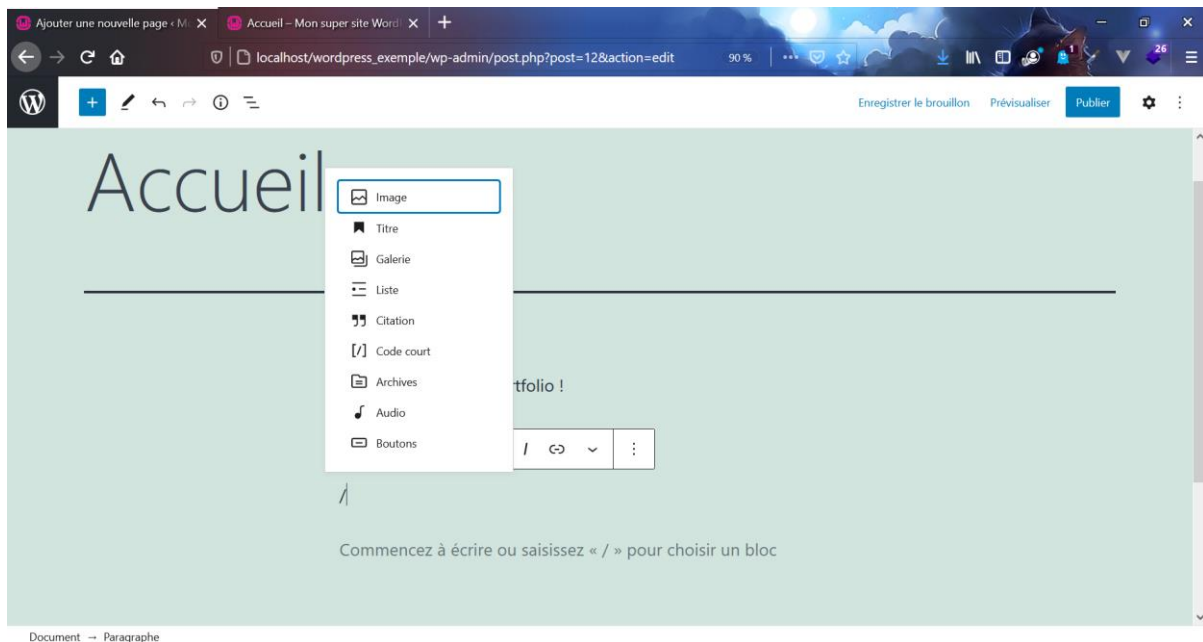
Ajouter une nouvelle page ‹ M
Accueil – Mon super site Word

localhost/wordpress_exemple/wp-admin/post.php?post=12&action=edit

90 %

26

Enregistrer le brouillon
Prévisualiser
Publier

Accueil

Image
Titre
Galerie
Liste
Citation
Code court
Archives
Audio
Boutons

rtfolio !

/

Commencez à écrire ou saisissez « / » pour choisir un bloc

Document → Paragraphe